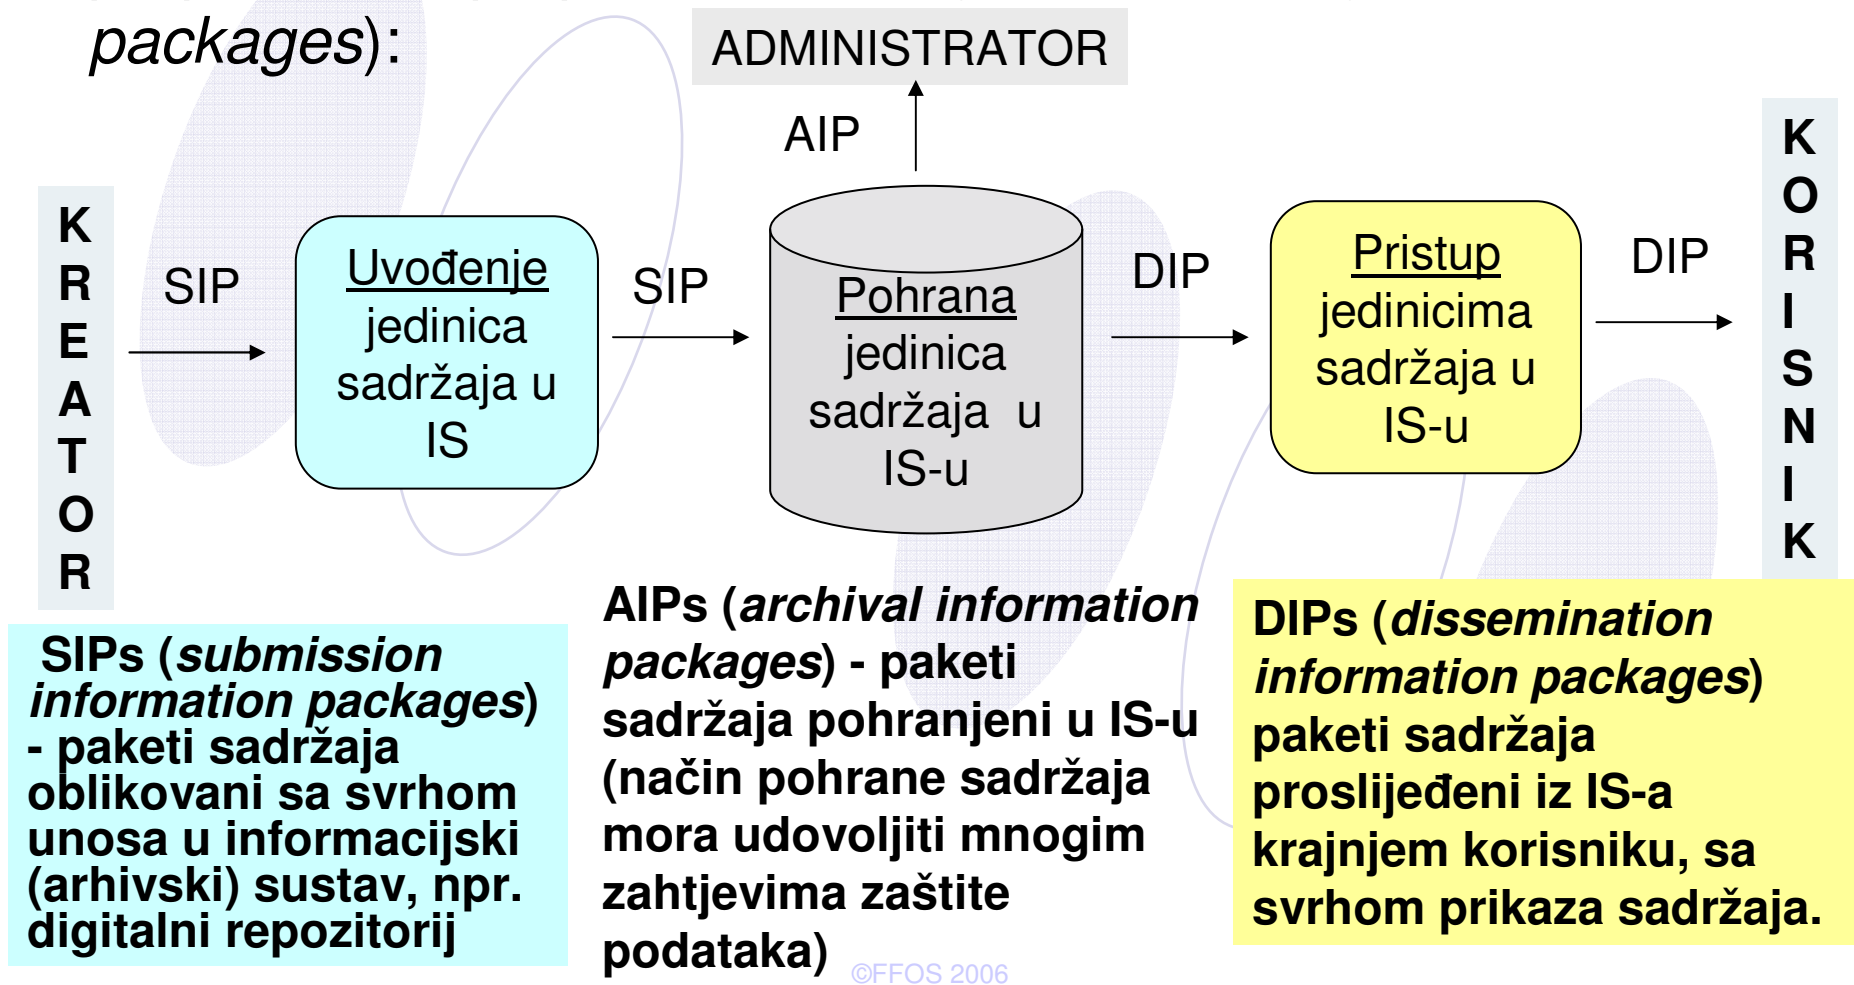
packages):

ADMINISTRATOR

AIP

KREATOR

SIP

Uvođenje jedinica sadržaja u IS

SIP

Pohrana jedinica sadržaja u IS-u

DIP

Pristup jedinicima sadržaja u IS-u

DIP

KORISNIK

SIPs (*submission information packages*) - paketi sadržaja oblikovani sa svrhom unosa u informacijski (arhivski) sustav, npr. digitalni repozitorij

AIPs (*archival information packages*) - paketi sadržaja pohranjeni u IS-u (način pohrane sadržaja mora udovoljiti mnogim zahtjevima zaštite podataka)

©FFOS 2006

DIPs (*dissemination information packages*) paketi sadržaja proslijeđeni iz IS-a krajnjem korisniku, sa svrhom prikaza sadržaja.